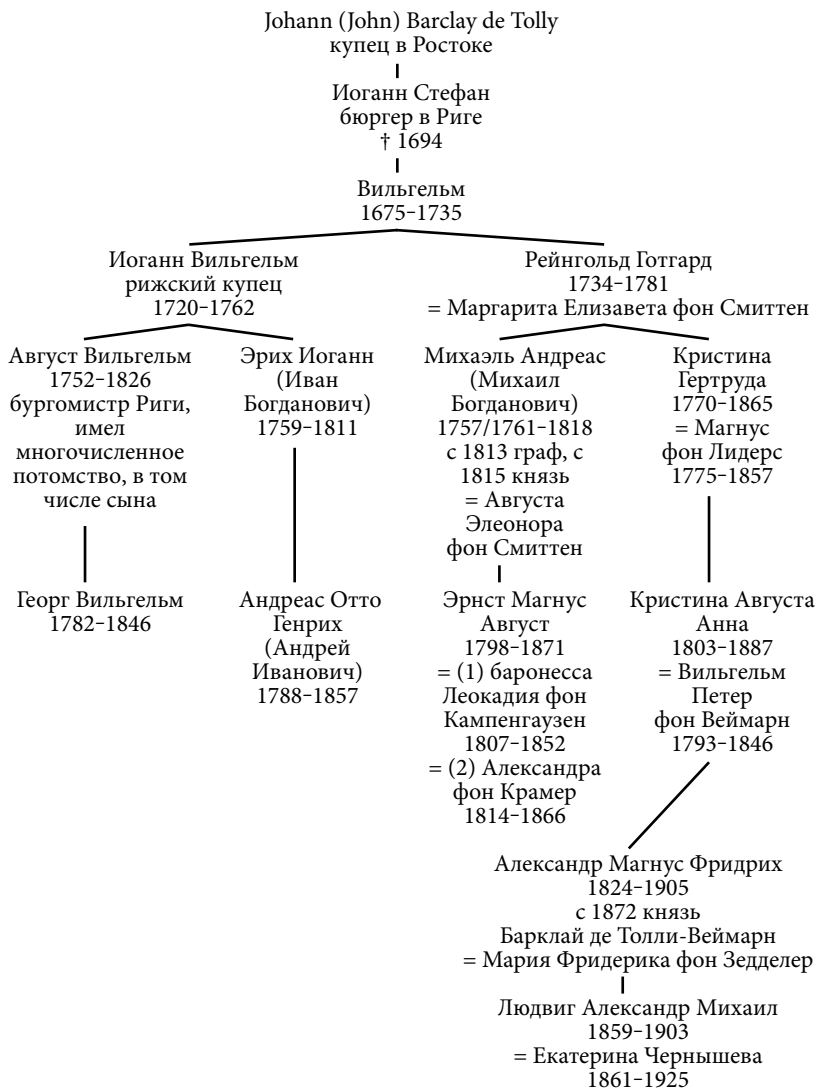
Johann (John) Barclay de Tolly
купец в Ростоке

Иоганн Стефан
бюргер в Риге
† 1694

Вильгельм
1675–1735

Иоганн Вильгельм
рижский купец
1720–1762

Рейнгольд Готгард
1734–1781
= Маргарита Елизавета фон Смиттен

Август Вильгельм
1752–1826
бургомистр Риги,
имел
многочисленное
потомство, в том
числе сына

Георг Вильгельм
1782–1846

Эрих Иоганн
(Иван
Богданович)
1759–1811

Андреас Отто
Генрих
(Андрей
Иванович)
1788–1857

Михаэль Андреас
(Михаил
Богданович)
1757/1761–1818
с 1813 граф, с
1815 князь
= Августа
Элеонора
фон Смиттен

Эрнст Магнус
Август
1798–1871
= (1) баронесса
Леокадия фон
Кампенгаузен
1807–1852
= (2) Александра
фон Крамер
1814–1866

Кристина
Гертруда
1770–1865
= Магнус
фон Лидерс
1775–1857

Кристина Августа
Анна
1803–1887
= Вильгельм
Петер
фон Веймарн
1793–1846

Александр Магнус Фридрих
1824–1905
с 1872 князь
Барклай де Толли-Веймарн
= Мария Фридерика фон Зедделер

Людвиг Александр Михаил
1859–1903
= Екатерина Чернышева
1861–1925